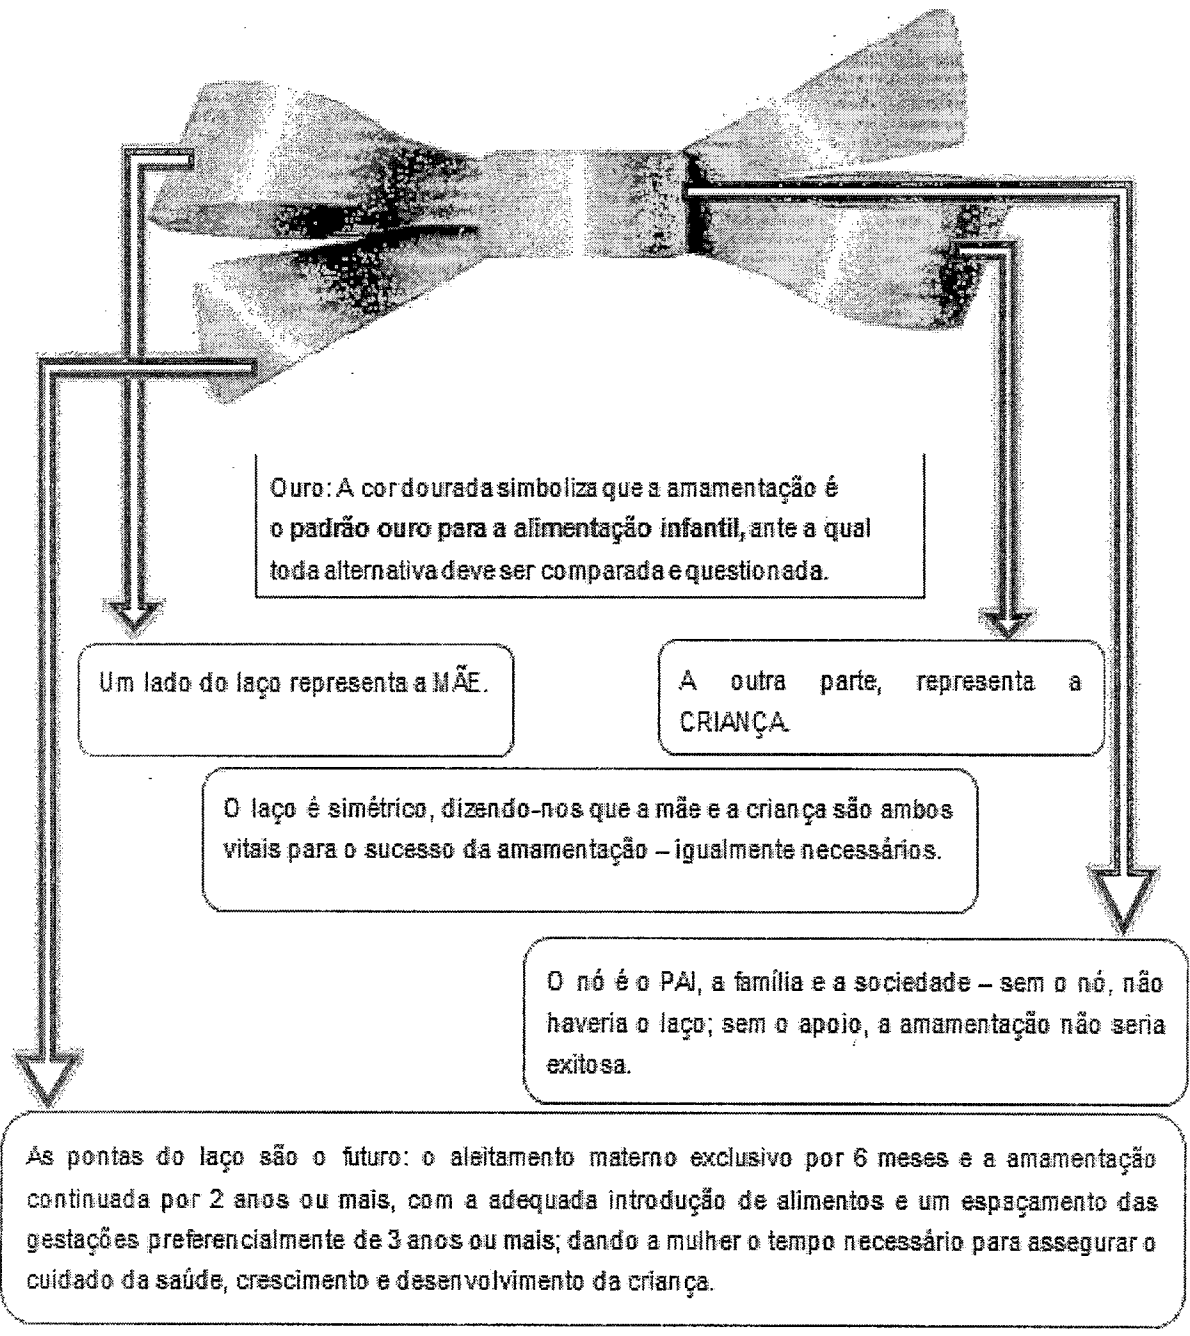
Ouro: A cor dourada simboliza que a amamentação é o padrão ouro para a alimentação infantil, ante a qual toda alternativa deve ser comparada e questionada.

Um lado do laço representa a MÃE.

A outra parte, representa a CRIANÇA.

O laço é simétrico, dizendo-nos que a mãe e a criança são ambos vitais para o sucesso da amamentação – igualmente necessários.

O nó é o PAI, a família e a sociedade – sem o nó, não haveria o laço; sem o apoio, a amamentação não seria exitosa.

As pontas do laço são o futuro: o aleitamento materno exclusivo por 6 meses e a amamentação continuada por 2 anos ou mais, com a adequada introdução de alimentos e um espaçamento das gestações preferencialmente de 3 anos ou mais; dando a mulher o tempo necessário para assegurar o cuidado da saúde, crescimento e desenvolvimento da criança.